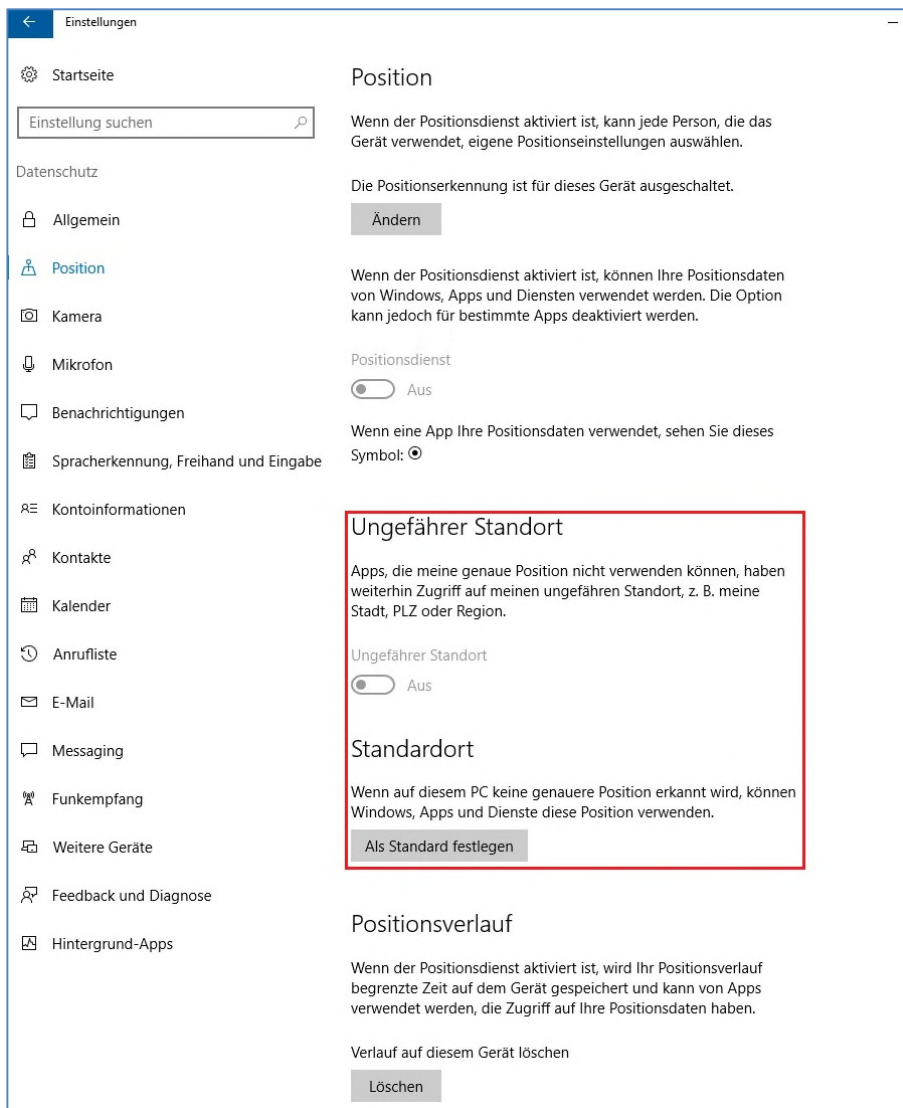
Einstellungen

Startseite

Einstellung suchen

Datenschutz

Allgemein

Position

Kamera

Mikrofon

Benachrichtigungen

Spracherkennung, Freihand und Eingabe

Kontoinformationen

Kontakte

Kalender

Anrufliste

E-Mail

Messaging

Funkempfang

Weitere Geräte

Feedback und Diagnose

Hintergrund-Apps

Position

Wenn der Positionsdienst aktiviert ist, kann jede Person, die das Gerät verwendet, eigene Positionseinstellungen auswählen.

Die Positionserkennung ist für dieses Gerät ausgeschaltet.

Ändern

Wenn der Positionsdienst aktiviert ist, können Ihre Positionsdaten von Windows, Apps und Diensten verwendet werden. Die Option kann jedoch für bestimmte Apps deaktiviert werden.

Positionsdienst

Aus

Wenn eine App Ihre Positionsdaten verwendet, sehen Sie dieses Symbol: ⦿

Ungefährer Standort

Apps, die meine genaue Position nicht verwenden können, haben weiterhin Zugriff auf meinen ungefähren Standort, z. B. meine Stadt, PLZ oder Region.

Ungefährer Standort

Aus

Standardort

Wenn auf diesem PC keine genauere Position erkannt wird, können Windows, Apps und Dienste diese Position verwenden.

Als Standard festlegen

Positionsverlauf

Wenn der Positionsdienst aktiviert ist, wird Ihr Positionsverlauf begrenzte Zeit auf dem Gerät gespeichert und kann von Apps verwendet werden, die Zugriff auf Ihre Positionsdaten haben.

Verlauf auf diesem Gerät löschen

Löschen